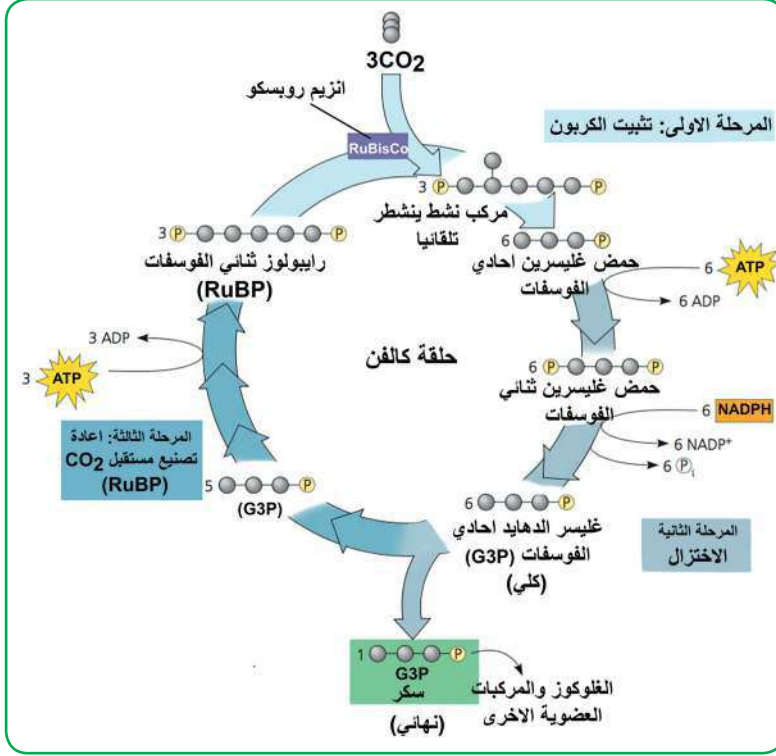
$3CO_2$

انزيم روبسكو

RuBisCo

المرحلة الاولى: تثبيت الكربون

3 P P

مركب نشط ينشطر تلقائيا

3 P P

رايبولوز ثنائي الفوسفات (RuBP)

6 P

حمض غليسرين احادي الفوسفات

6 ATP

6 ADP

3 ADP

3 ATP

حلقة كالفن

6 P P

حمض غليسرين ثنائي الفوسفات

6 NADPH

6 $NADP^+$

6 $P_i$

المرحلة الثالثة: اعادة تصنيع مستقبل $CO_2$ (RuBP)

5 P

(G3P)

6 P

غليسر الدهايد احادي الفوسفات (G3P) (كلي)

المرحلة الثانية الاختزال

1 P

G3P سكر

(نهائي)

الغلوكوز والمركبات العضوية الاخرى